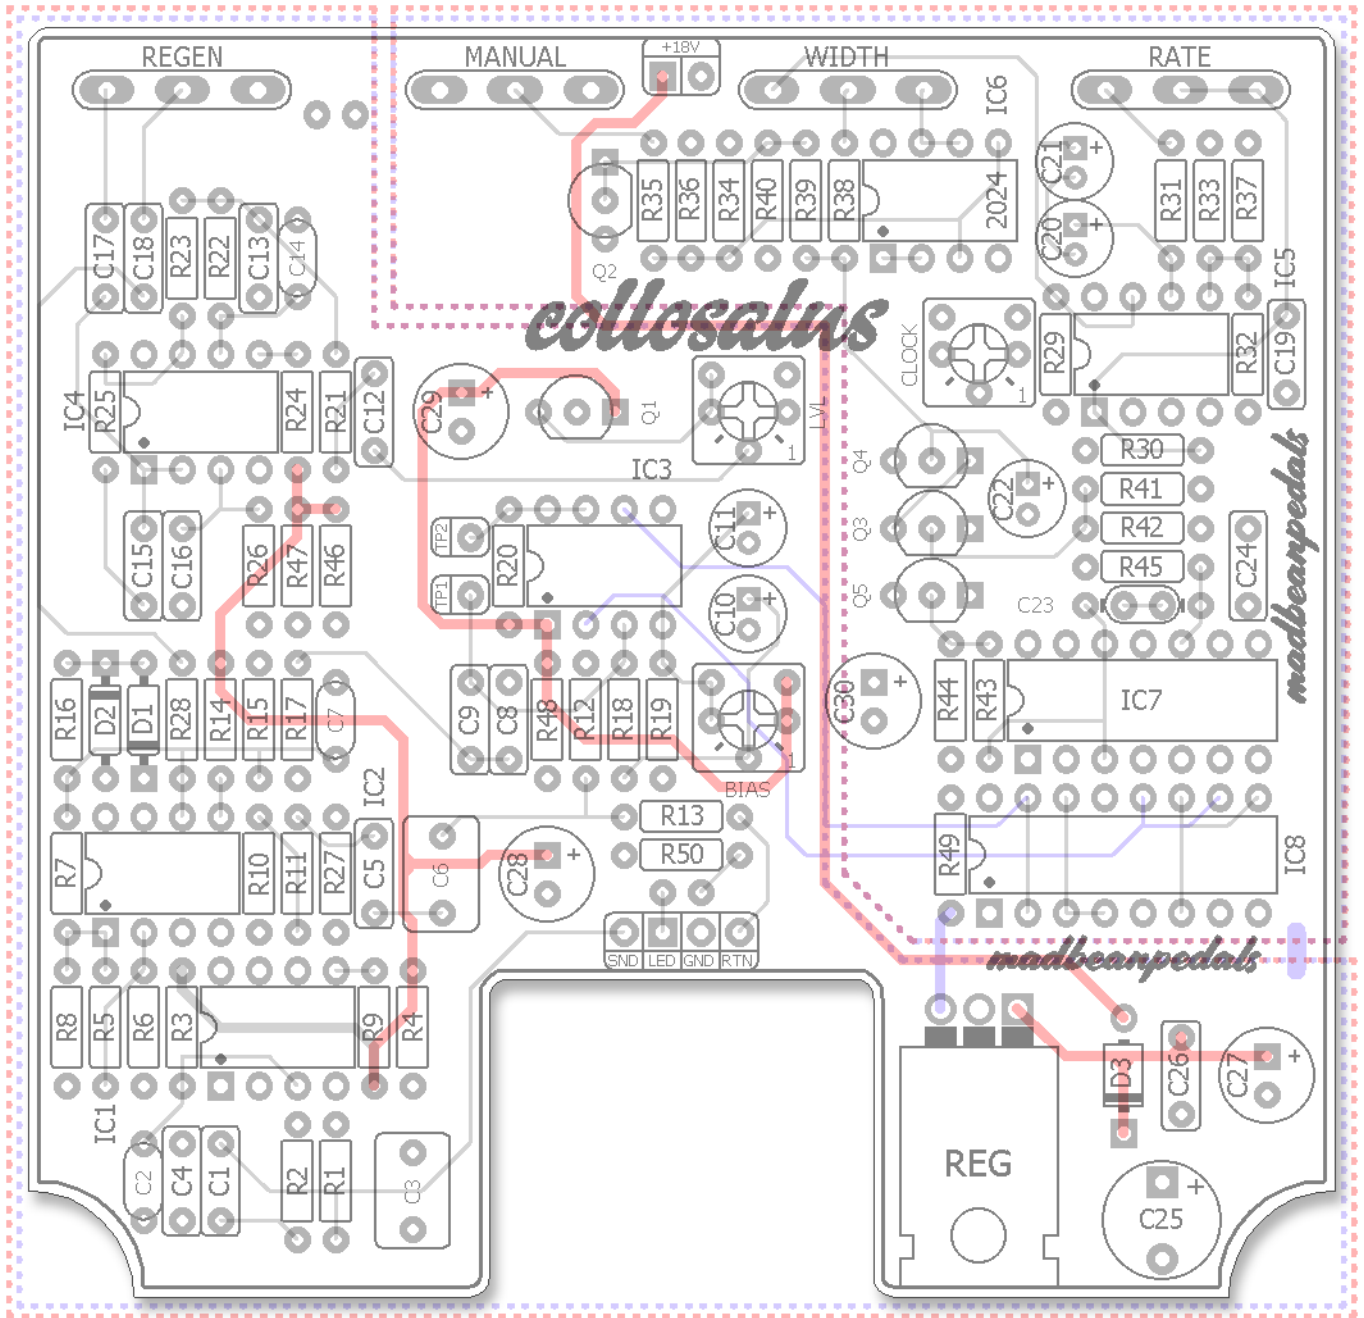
REGEN
MANUAL
+18V
WIDTH
RATE
IC6
C17
C18
R23
R22
C13
C14
R35
R36
R34
R40
R39
R38
2024
C21
C20
R31
R33
R37
Q2
collosalus
IC5
CLOCK
R29
R32
C19
IC4
R25
R24
R21
C12
C29
Q1
LVL
1
IC3
R30
R41
R42
R45
Q4
Q3
Q5
C22
C24
C23
C15
C16
R26
R47
R46
TP2
TP1
R20
C11
C10
madbeanpedals
R16
D2
D1
R28
R14
R15
R17
C7
C9
C8
R48
R12
R18
R19
1
C30
R44
R43
IC7
BIAS
IC2
R13
R50
R49
IC8
R7
R10
R11
R27
C5
C6
C28
SND
LED
GND
RTN
madbeanpedals
R8
R5
R6
R3
R9
R4
D3
C26
C27
IC1
C2
C4
C1
R2
R1
C3
REG
C25